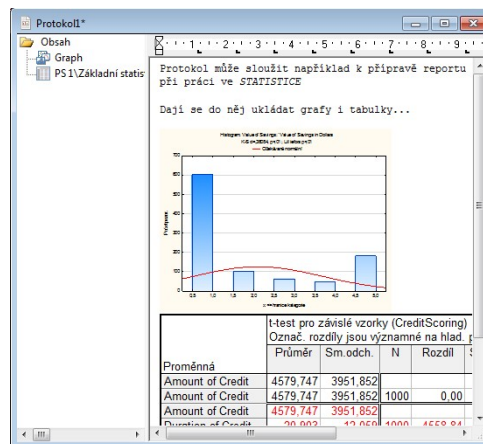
Protokol1*

Obsah
Graph
PS 1\Základní statis

Protokol může sloužit například k přípravě reportu při práci ve STATISTICE

Dají se do něj ukládat grafy i tabulky...

Histogram: Value of Savings : Value of Savings in Dollars
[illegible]
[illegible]

700
600
500
400
300
200
100
0
0,5 1,0 1,5 2,0 2,5 3,0 3,5 4,0 4,5 5,0
Počet pozorování
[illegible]

| Proměnná | t-test pro závislé vzorky (CreditScoring) Označ. rozdíly jsou významné na hlad. p Průměr | Sm.odch. | N | Rozdíl | |
|---|---|---|---|---|---|
| Amount of Credit | 4579,747 | 3951,852 | | | |
| Amount of Credit | 4579,747 | 3951,852 | 1000 | 0,00 | |
| Amount of Credit | 4579,747 | 3951,852 | | | |
| Duration of Credit | 20,903 | 12,059 | 1000 | 4558,84 | |